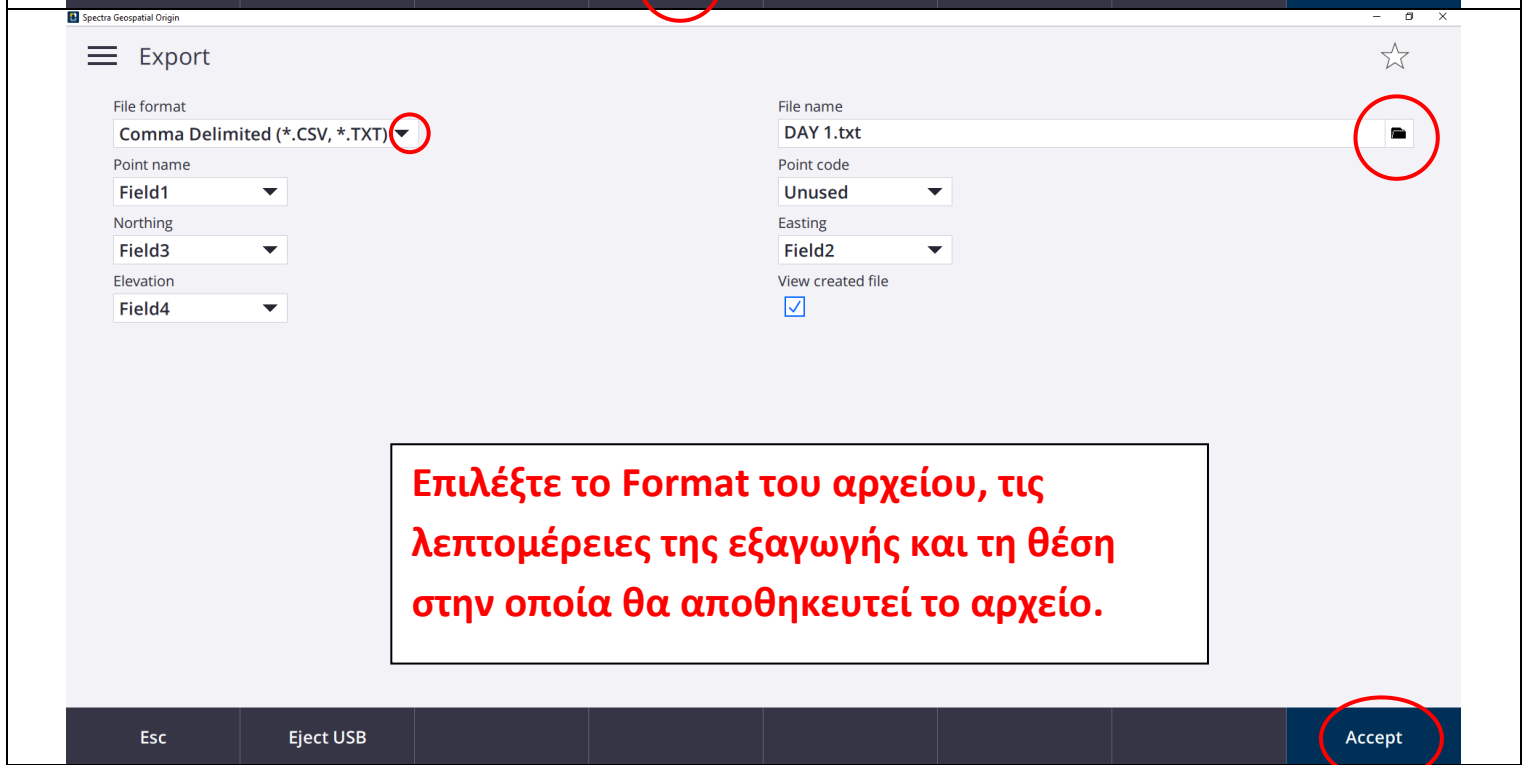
Spectra Geospatial Origin

Export

File format
Comma Delimited (*.CSV, *.TXT)

Point name
Field1

Northing
Field3

Elevation
Field4

File name
DAY 1.txt

Point code
Unused

Easting
Field2

View created file

Επιλέξτε το Format του αρχείου, τις λεπτομέρειες της εξαγωγής και τη θέση στην οποία θα αποθηκευτεί το αρχείο.

Esc
Eject USB
Accept